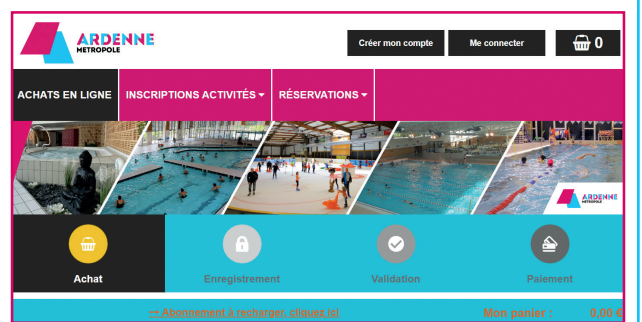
ARDENNE MÉTROPOLE

Créer mon compte

Me connecter

0

ACHATS EN LIGNE

INSCRIPTIONS ACTIVITÉS

RÉSERVATIONS

ARDENNE MÉTROPOLE

Achat

Enregistrement

Validation

Paiement

=> Abonnement à recharger, cliquez ici

Mon panier :

0,00 €